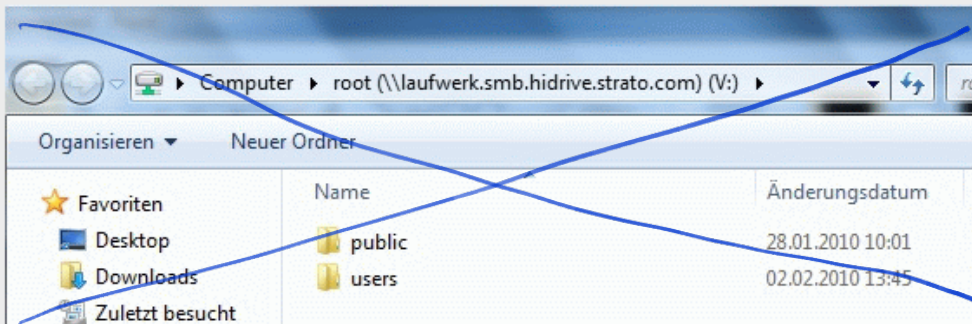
Computer ▸ root (\\laufwerk.smb.hidrive.strato.com) (V:) ▸

ro

Organisieren ▾ Neuer Ordner

Favoriten
Desktop
Downloads
Zuletzt besucht

| Name | Änderungsdatum |
|---|---|
| public | 28.01.2010 10:01 |
| users | 02.02.2010 13:45 |